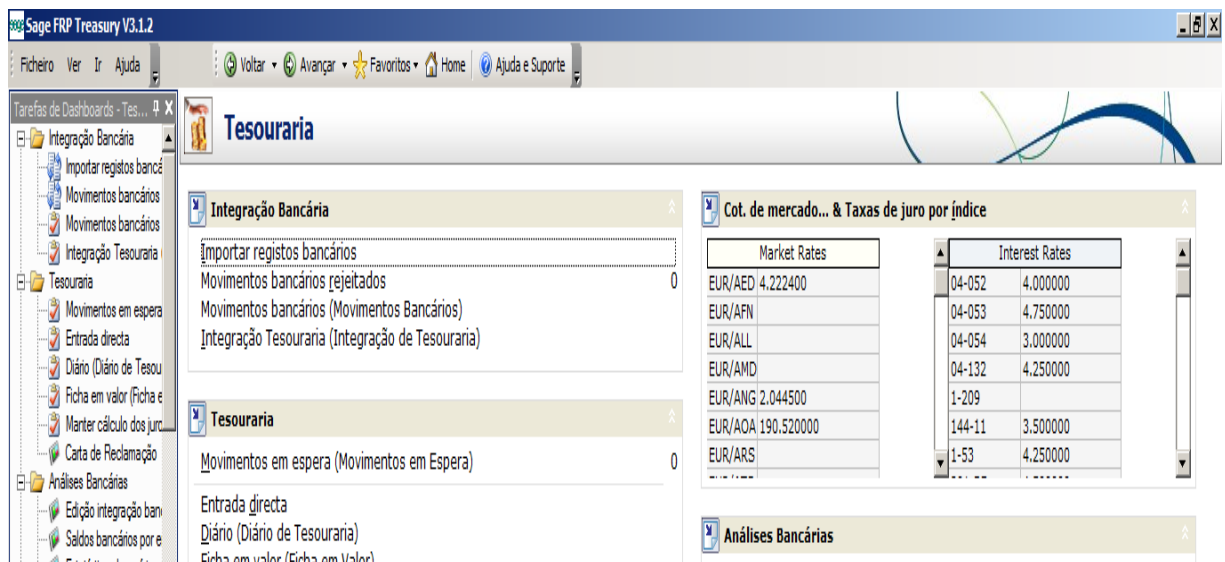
Sage FRP Treasury V3.1.2

Ficheiro Ver Ir Ajuda

Voltar Avançar Favoritos Home Ajuda e Suporte

Tarefas de Dashboards - Tes...

Integração Bancária
Importar registos bancá
Movimentos bancários
Movimentos bancários
Integração Tesouraria
Tesouraria
Movimentos em espera
Entrada directa
Diário (Diário de Tesou
Ficha em valor (Ficha e
Manter cálculo dos juro
Carta de Reclamação
Análises Bancárias
Edição integração banc
Saldos bancários por e

Tesouraria

Integração Bancária

Importar registos bancários
Movimentos bancários rejeitados 0
Movimentos bancários (Movimentos Bancários)
Integração Tesouraria (Integração de Tesouraria)

Tesouraria

Movimentos em espera (Movimentos em Espera) 0
Entrada directa
Diário (Diário de Tesouraria)
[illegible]

Cot. de mercado... & Taxas de juro por índice

| Market Rates | |
|---|---|
| EUR/AED | 4.222400 |
| EUR/AFN | |
| EUR/ALL | |
| EUR/AMD | |
| EUR/ANG | 2.044500 |
| EUR/AOA | 190.520000 |
| EUR/ARS | |

| Interest Rates | |
|---|---|
| 04-052 | 4.000000 |
| 04-053 | 4.750000 |
| 04-054 | 3.000000 |
| 04-132 | 4.250000 |
| 1-209 | |
| 144-11 | 3.500000 |
| 1-53 | 4.250000 |

Análises Bancárias